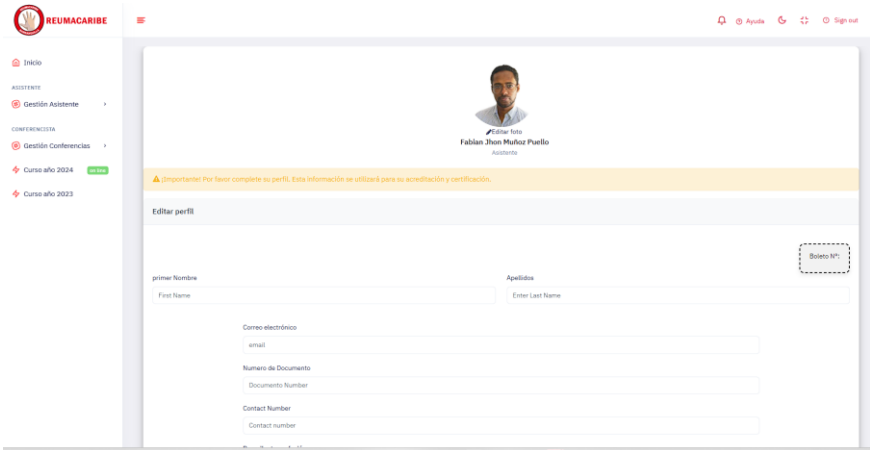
REUMACARIBE

Ayuda Sign out

Inicio

ASISTENTE

Gestión Asistente

CONFERENCISTA

Gestión Conferencias

Curso año 2024 on line

Curso año 2023

Editar foto
Fabian Jhon Muñoz Puello
Asistente

¡Importante! Por favor complete su perfil. Esta información se utilizará para su acreditación y certificación.

Editar perfil

Boleto Nº:

primer Nombre
First Name

Apellidos
Enter Last Name

Correo electrónico
email

Numero de Documento
Documento Number

Contact Number
Contact number

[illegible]